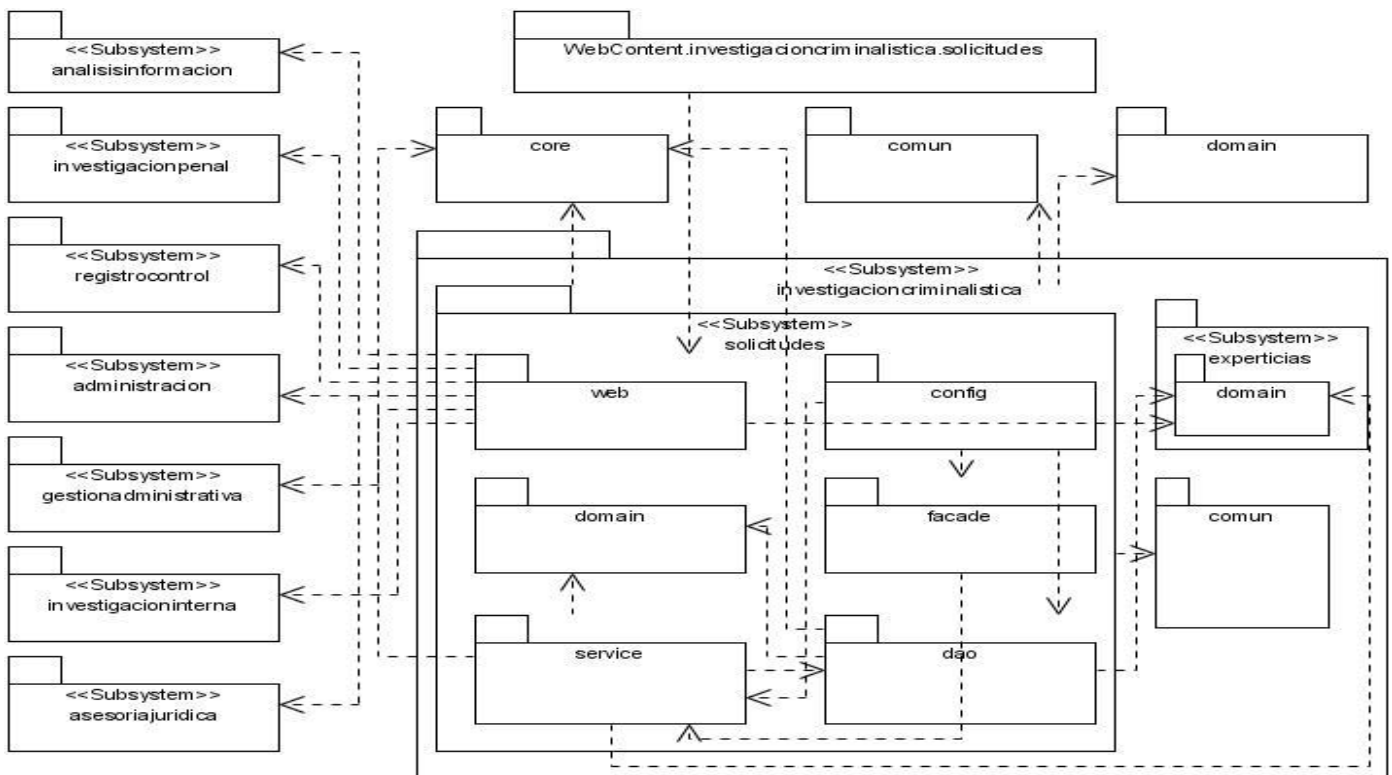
<<Subsystem>>
analisisinformacion

<<Subsystem>>
investigacionpenal

<<Subsystem>>
registrocontrol

<<Subsystem>>
administracion

<<Subsystem>>
gestionadministrativa

<<Subsystem>>
investigacioninterna

<<Subsystem>>
asesoriajuridica

WebContent.investigacioncriminalistica.solicitudes

core

comun

domain

<<Subsystem>>
investigacioncriminalistica

<<Subsystem>>
solicitudes

web

config

domain

facade

service

dao

<<Subsystem>>
experticias

domain

comun